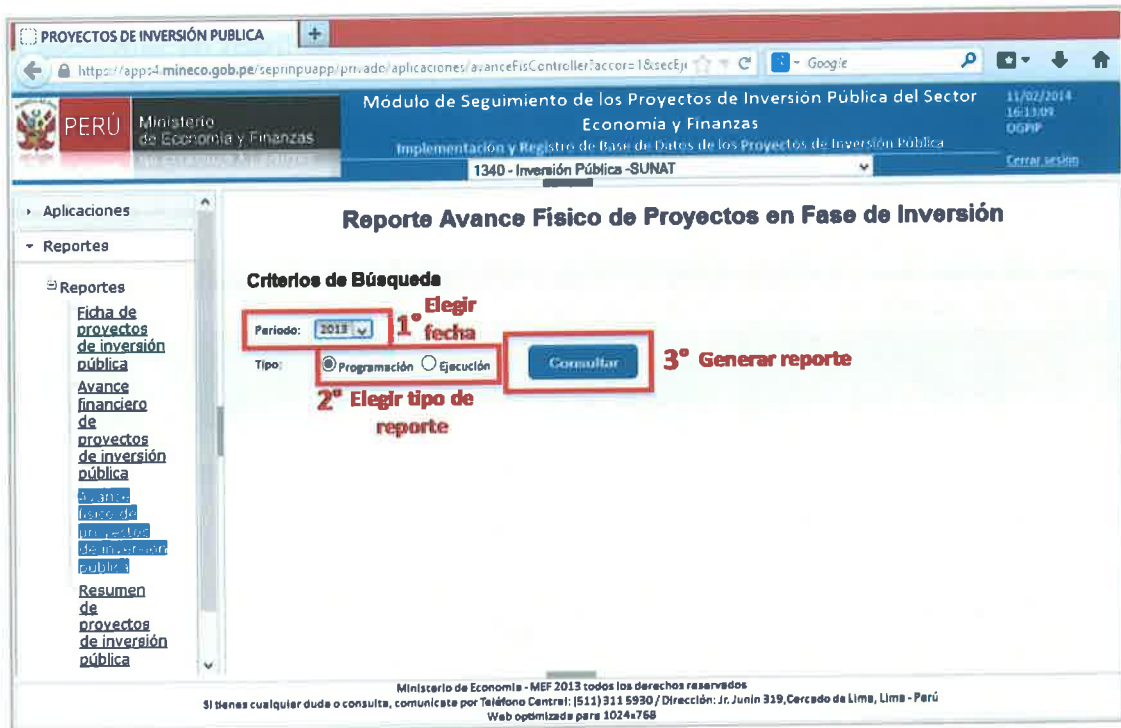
PROYECTOS DE INVERSIÓN PUBLICA +

https://apps4.mineco.gob.pe/seprinpuapp/privado/aplicaciones/avanceFisController?accor=1&secEj Google

PERÚ Ministerio de Economía y Finanzas

Módulo de Seguimiento de los Proyectos de Inversión Pública del Sector Economia y Finanzas

Implementación y Registro de Base de Datos de los Proyectos de Inversión Pública

11/02/2014 16:13:09 OGPIP

Cerrar sesión

1340 - Inversión Pública -SUNAT

Aplicaciones

Reportes

Reportes

Ficha de proyectos de inversión pública

Avance financiero de proyectos de inversión pública

Avance físico de proyectos de inversión pública

Resumen de proyectos de inversión pública

Reporte Avance Físico de Proyectos en Fase de Inversión

Criterios de Búsqueda

Periodo: 2013

1° Elegir fecha

Tipo: Programación Ejecución

2° Elegir tipo de reporte

Consultar

3° Generar reporte

Ministerio de Economía - MEF 2013 todos los derechos reservados

Si tienes cualquier duda o consulta, comunicate por Teléfono Central: (511) 311 5930 / Dirección: Jr. Junin 319,Cercado de Lima, Lima - Perú

Web optimizada para 1024x768